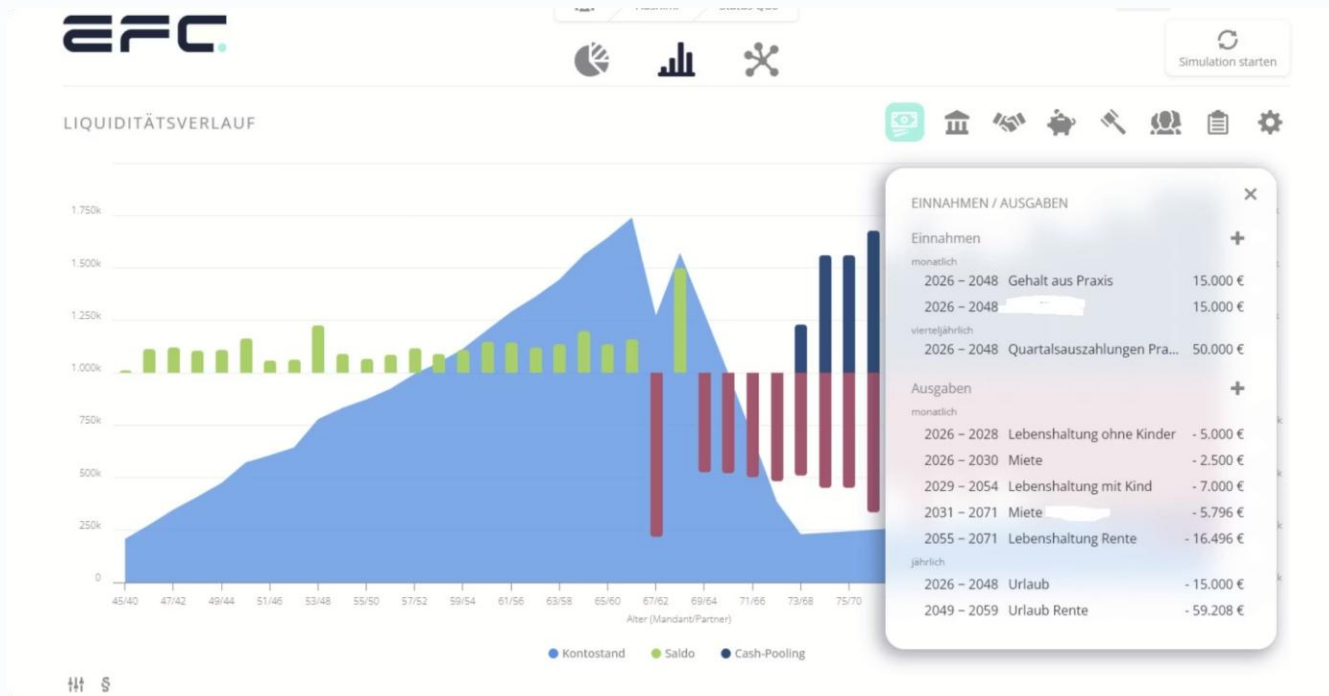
EFC.

Simulation starten

LIQUIDITÄTSVERLAUF

1.750k
1.500k
1.250k
1.000k
750k
500k
250k
0

45/40 47/42 49/44 51/46 53/48 55/50 57/52 59/54 61/56 63/58 65/60 67/62 69/64 71/66 73/68 75/70

Alter (Mandant/Partner)

Kontostand Saldo Cash-Pooling

EINNAHMEN / AUSGABEN

Einnahmen
monatlich
2026 – 2048 Gehalt aus Praxis 15.000 €
2026 – 2048 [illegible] 15.000 €
vierteljährlich
2026 – 2048 Quartalsauszahlungen Pra... 50.000 €

Ausgaben
monatlich
2026 – 2028 Lebenshaltung ohne Kinder - 5.000 €
2026 – 2030 Miete - 2.500 €
2029 – 2054 Lebenshaltung mit Kind - 7.000 €
2031 – 2071 Miete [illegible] - 5.796 €
2055 – 2071 Lebenshaltung Rente - 16.496 €
jährlich
2026 – 2048 Urlaub - 15.000 €
2049 – 2059 Urlaub Rente - 59.208 €